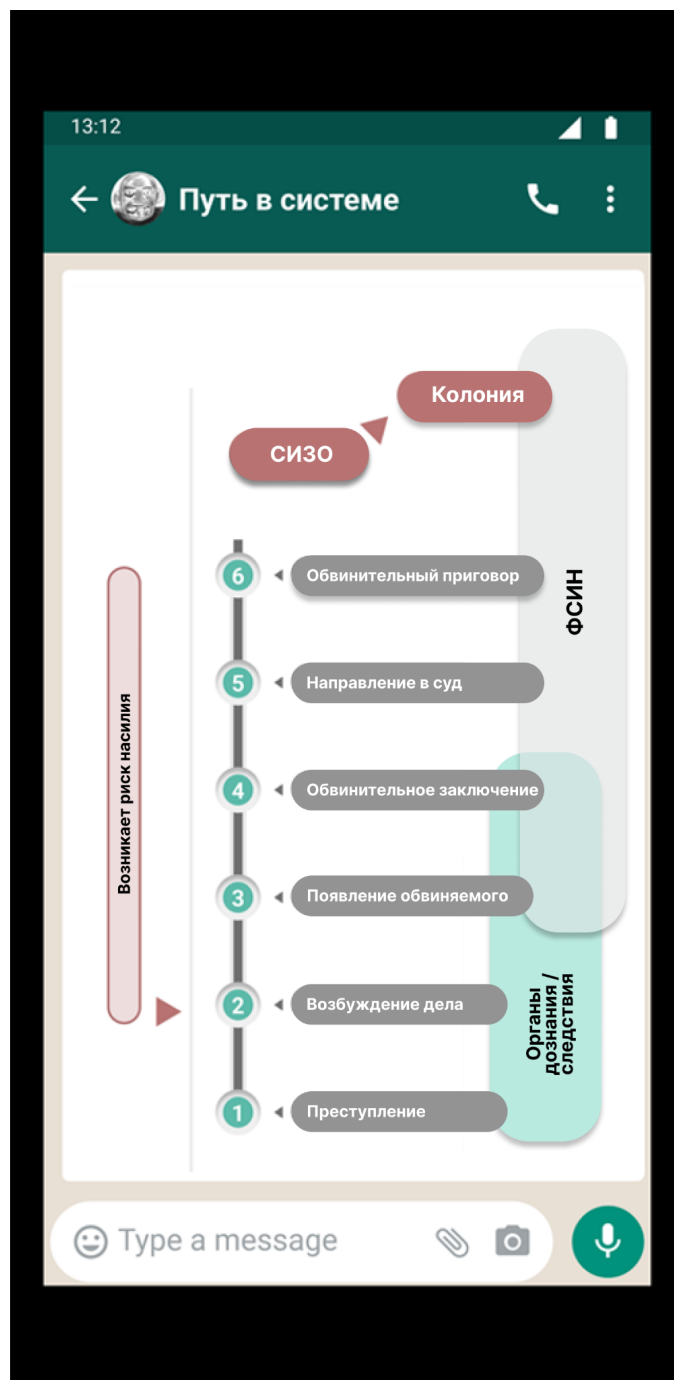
13:12

Путь в системе

Колония

СИЗО

ФСИН

6 Обвинительный приговор

5 Направление в суд

4 Обвинительное заключение

3 Появление обвиняемого

2 Возбуждение дела

1 Преступление

Возникает риск насилия

Органы дознания / следствия

Type a message